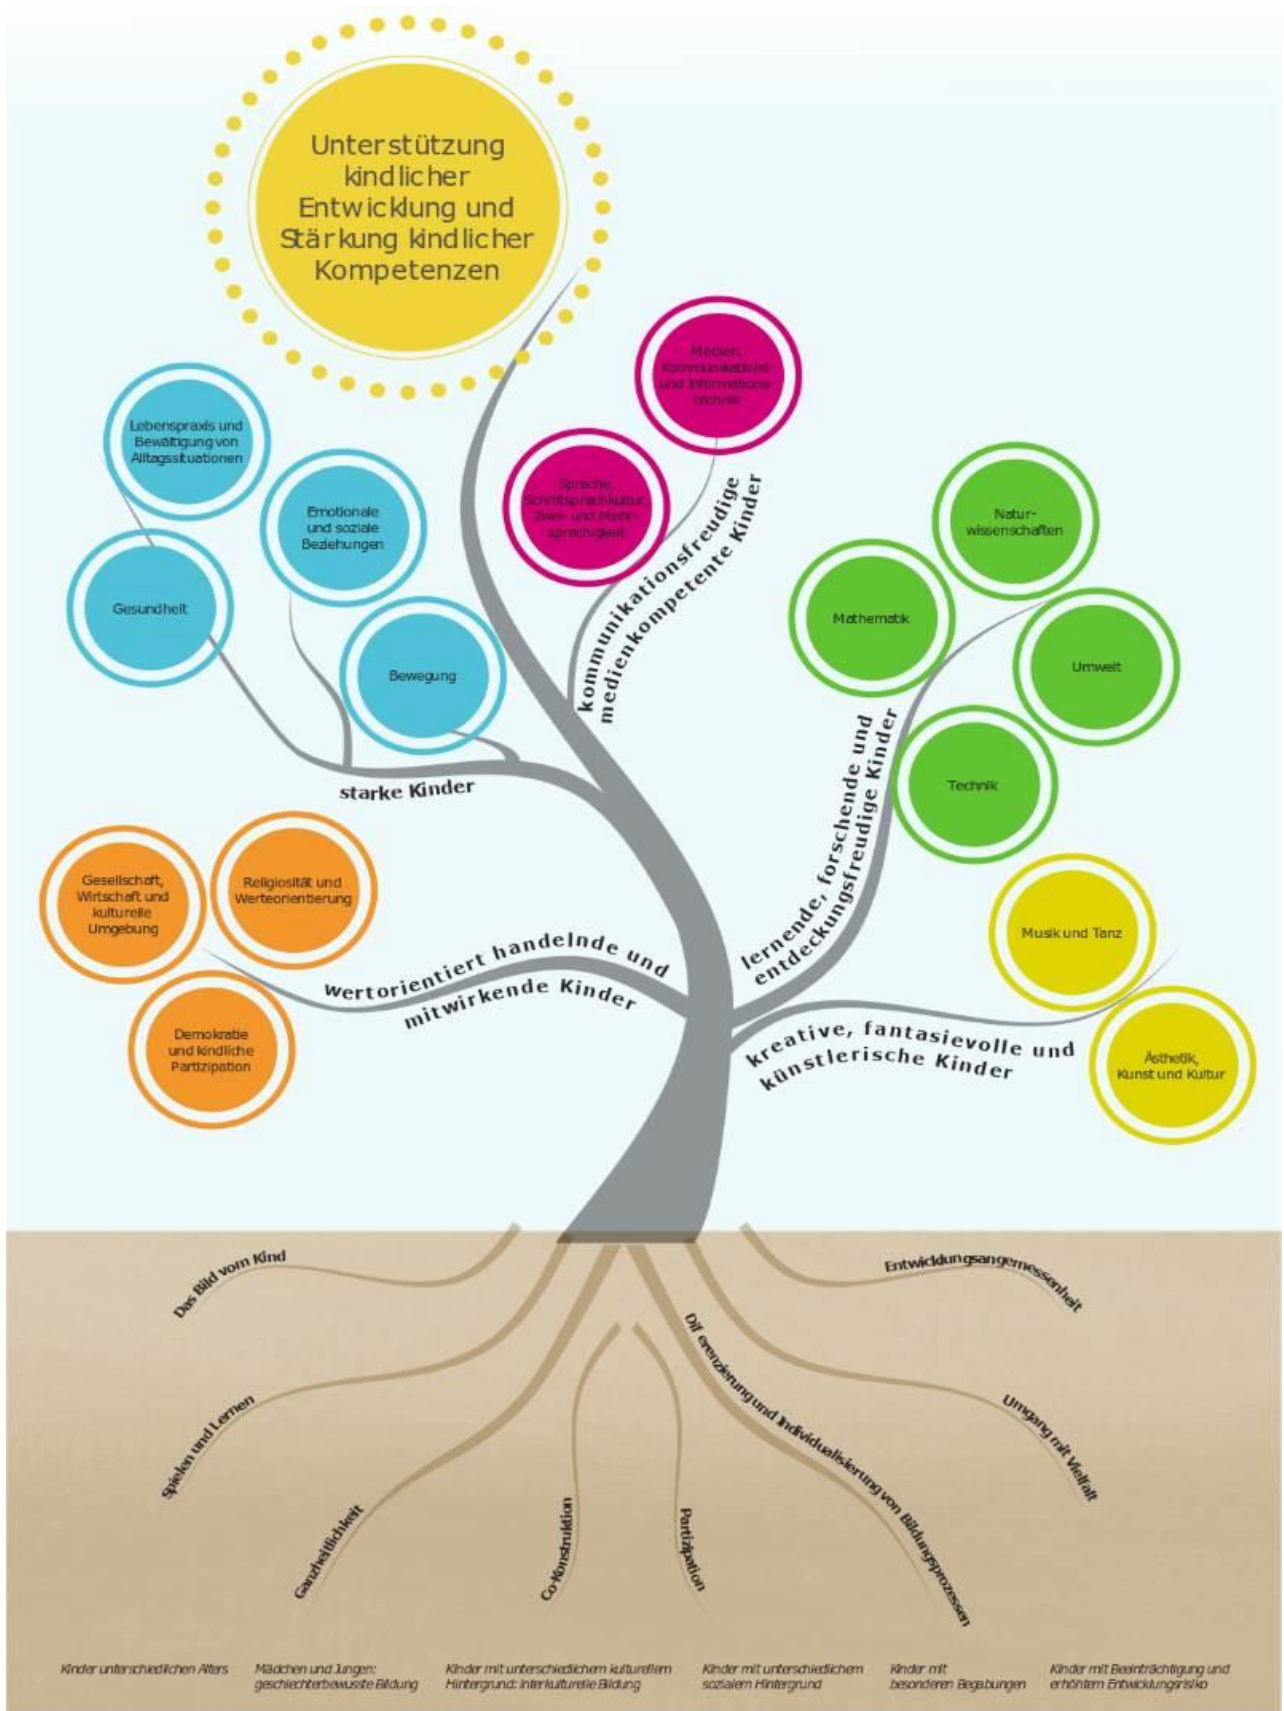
Unterstützung kindlicher Entwicklung und Stärkung kindlicher Kompetenzen

Lebenspraxis und Bewältigung von Alltagssituationen

Emotionale und soziale Beziehungen

Gesundheit

Bewegung

starke Kinder

Medien, Kommunikations- und Informationstechnik

Sprache, Schriftsprachkultur, Zwei- und Mehrsprachigkeit

kommunikationsfreudige medienkompetente Kinder

Naturwissenschaften

Mathematik

Umwelt

Technik

lernende, forschende und entdeckungsfreudige Kinder

Gesellschaft, Wirtschaft und kulturelle Umgebung

Religiosität und Werteorientierung

Demokratie und kindliche Partizipation

wertorientiert handelnde und mitwirkende Kinder

Musik und Tanz

Ästhetik, Kunst und Kultur

kreative, fantasievolle und künstlerische Kinder

Das Bild vom Kind

Spielen und Lernen

Ganzheitlichkeit

Co-Konstruktion

Partizipation

Differenzierung und Individualisierung von Bildungsprozessen

Entwicklungsangemessenheit

Umgang mit Vielfalt

Kinder unterschiedlichen Alters

Mädchen und Jungen: geschlechterbewusste Bildung

Kinder mit unterschiedlichem kulturellem Hintergrund: interkulturelle Bildung

Kinder mit unterschiedlichem sozialem Hintergrund

Kinder mit besonderen Begabungen

Kinder mit Beeinträchtigung und erhöhtem Entwicklungsrisiko